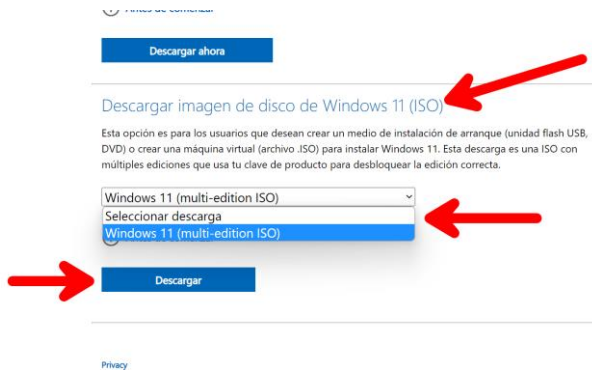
Antes de comenzar

Descargar ahora

Descargar imagen de disco de Windows 11 (ISO)

Esta opción es para los usuarios que desean crear un medio de instalación de arranque (unidad flash USB, DVD) o crear una máquina virtual (archivo .ISO) para instalar Windows 11. Esta descarga es una ISO con múltiples ediciones que usa tu clave de producto para desbloquear la edición correcta.

Windows 11 (multi-edition ISO)

Seleccionar descarga

Windows 11 (multi-edition ISO)

Descargar

Privacy